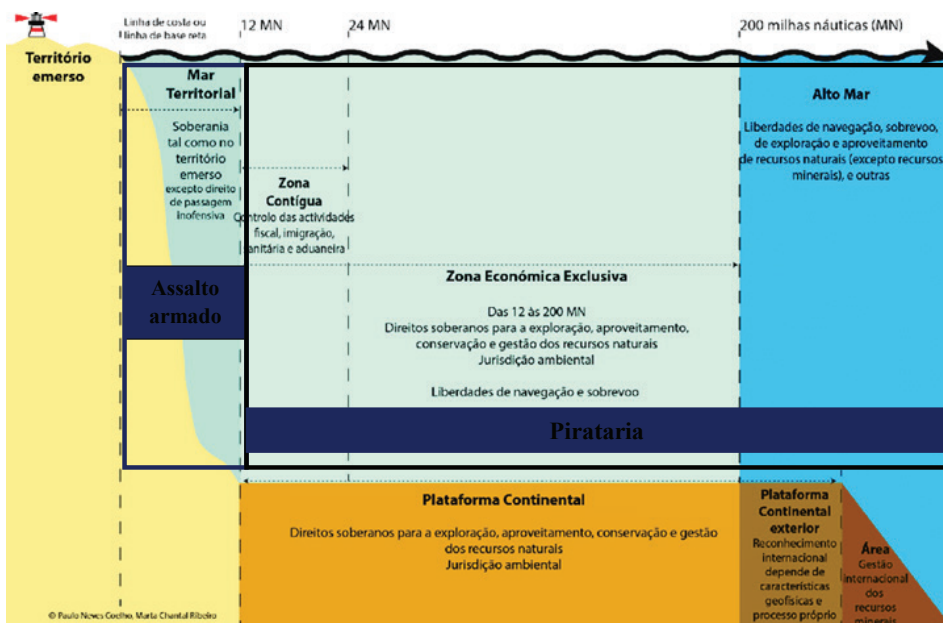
Território emerso

Linha de costa ou linha de base reta

12 MN

24 MN

200 milhas náuticas (MN)

Mar Territorial

Soberania tal como no território emerso excepto direito de passagem inofensiva

Zona Contígua

Controlo das actividades fiscal, imigração, sanitária e aduaneira

Alto Mar

Liberdades de navegação, sobrevoo, de exploração e aproveitamento de recursos naturais (excepto recursos minerais), e outras

Assalto armado

Zona Económica Exclusiva

Das 12 às 200 MN
Direitos soberanos para a exploração, aproveitamento, conservação e gestão dos recursos naturais
Jurisdição ambiental

Liberdades de navegação e sobrevoo

Pirataria

Plataforma Continental

Direitos soberanos para a exploração, aproveitamento, conservação e gestão dos recursos naturais
Jurisdição ambiental

Plataforma Continental exterior

Reconhecimento internacional depende de características geofísicas e processo próprio

Área

Gestão internacional dos recursos minerais

© Paulo Neves Coelho, Marta Chantal Ribeiro